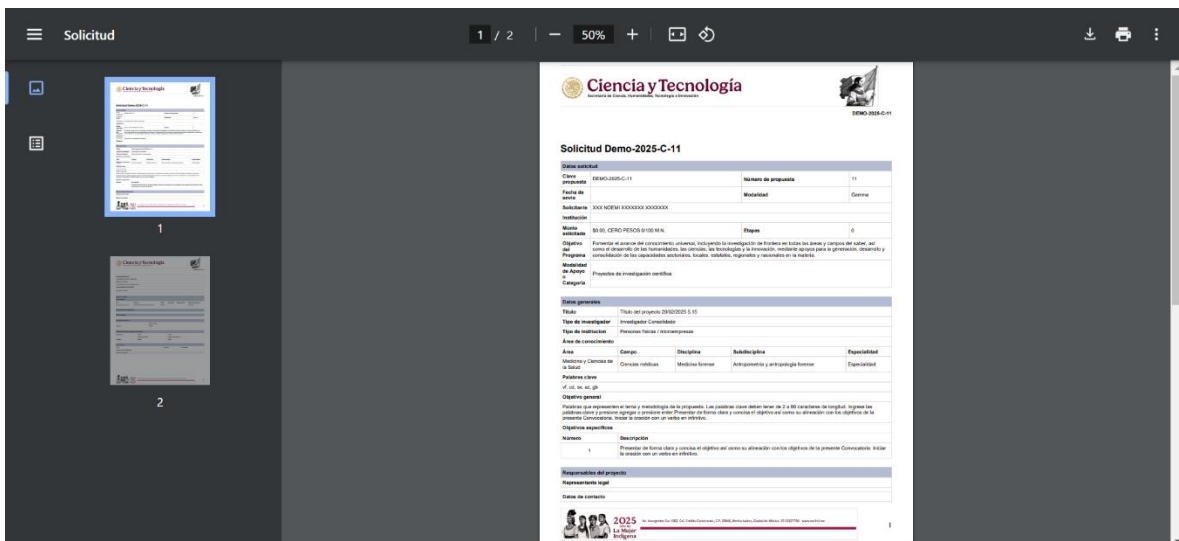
Solicitud

1 / 2 | — 50% +

1

2

Ciencia y Tecnología
Secretaría de Ciencia, Humanidades, Tecnología e Innovación

DEMO-2025-C-11

Solicitud Demo-2025-C-11

Datos solicitud

| Clave propuesta | DEMO-2025-C-11 | Número de propuesta | 11 |
|---|---|---|---|
| Fecha de envío | | Modalidad | Gamma |
| Solicitante | XXX NOEMI XXXXXXX XXXXXXX | | |
| Institución | | | |
| Monto solicitado | $0.00, CERO PESOS 0/100 M.N. | Etapas | 0 |
| Objetivo del Programa | Fomentar el avance del conocimiento universal, incluyendo la investigación de frontera en todas las áreas y campos del saber, así como el desarrollo de las humanidades, las ciencias, las tecnologías y la innovación, mediante apoyos para la generación, desarrollo y consolidación de las capacidades sectoriales, locales, estatales, regionales y nacionales en la materia. | | |
| Modalidad de Apoyo o Categoría | Proyectos de investigación científica | | |

Datos generales

| Título | Título del proyecto 20/02/2025 5:15 |
|---|---|
| Tipo de investigador | Investigador Consolidado |
| Tipo de institución | Personas físicas / microempresas |

Área de conocimiento

| Área | Campo | Disciplina | Subdisciplina | Especialidad |
|---|---|---|---|---|
| Medicina y Ciencias de la Salud | Ciencias médicas | Medicina forense | Antropometría y antropología forense | Especialidad |

Palabras clave

vf, cd, bv, as, gb

Objetivo general

Palabras que representen el tema y metodología de la propuesta. Las palabras clave deben tener de 2 a 80 caracteres de longitud. Ingrese las palabras clave y presione agregar o presione enter. Presentar de forma clara y concisa el objetivo así como su alineación con los objetivos de la presente Convocatoria. Iniciar la oración con un verbo en infinitivo.

Objetivos específicos

| Número | Descripción |
|---|---|
| 1 | Presentar de forma clara y concisa el objetivo así como su alineación con los objetivos de la presente Convocatoria. Iniciar la oración con un verbo en infinitivo. |

Responsables del proyecto

Representante legal

Datos de contacto

2025 La Mujer Indígena

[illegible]

1